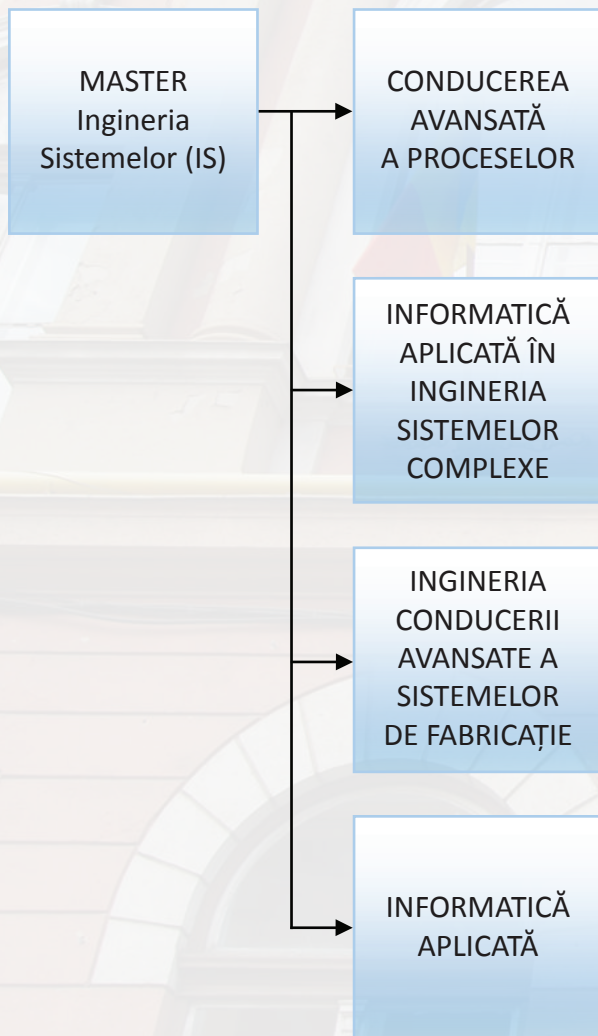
MASTER
Ingineria
Sistemelor (IS)

CONDUCEREA
AVANSATĂ
A PROCESELOR

INFORMATICĂ
APLICATĂ ÎN
INGINERIA
SISTEMELOR
COMPLEXE

INGINERIA
CONDUCERII
AVANSATE A
SISTEMELOR
DE FABRICAȚIE

INFORMATICĂ
APLICATĂ